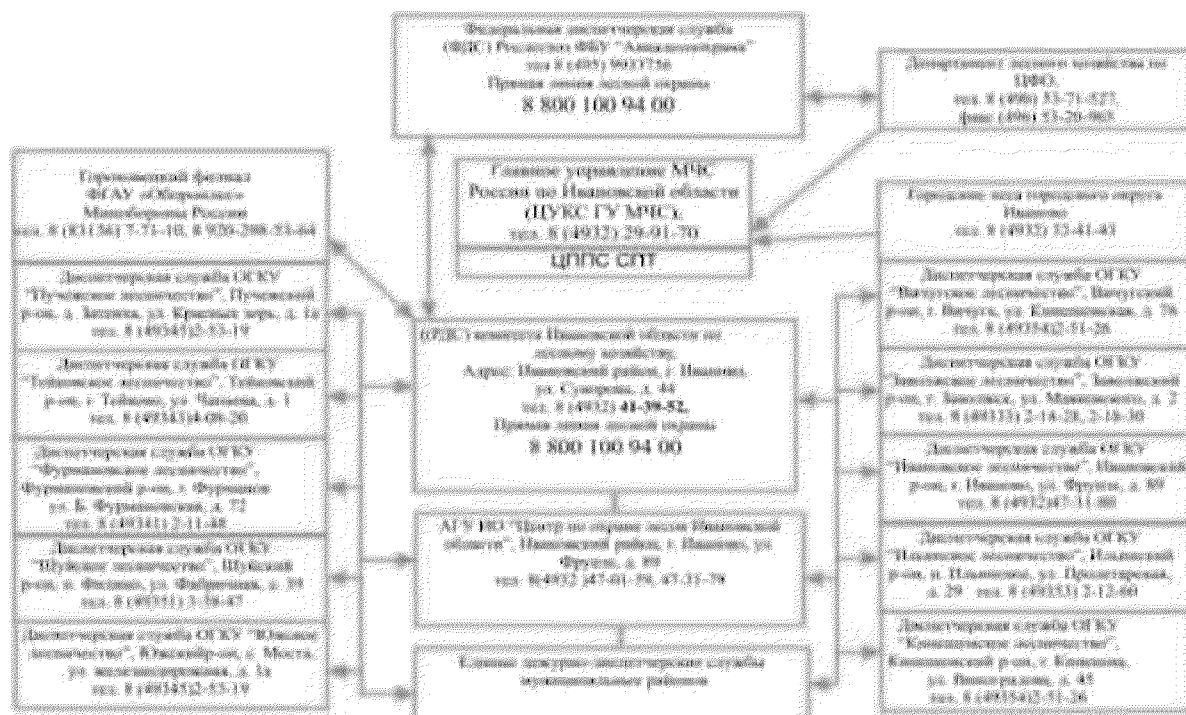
Федеральная диспетчерская служба (ФДС) Рослесхоз ФБУ "Авиалесоохрана" тел. 8 (495) 9033736
Прямая линия лесной охраны
8 800 100 94 00

Департамент лесного хозяйства по ЦФО,
тел. 8 (4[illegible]) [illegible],
факс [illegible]

Главное управление МЧС России по Ивановской области (ЦУКС ГУ МЧС),
тел. 8 (4932) 29-01-70
ЦППС СПТ

Гороховецкий филиал ФГАУ «Оборонлес» Минобороны России
тел. 8 (83136) 7-71-10, 8 920-298-53-64

Городские леса городского округа Иваново
тел. 8 (4932) 32-41-43

Диспетчерская служба ОГКУ "Пучежское лесничество", Пучежский р-он, д. Затиха, ул. Красных зорь, д. 1а
тел. 8 (49345)2-53-19

Диспетчерская служба ОГКУ "Вичугское лесничество", Вичугский р-он, г. Вичуга, ул. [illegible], д. 78
тел. 8 (49354)2-51-28

Диспетчерская служба ОГКУ "Тейковское лесничество", Тейковский р-он, г. Тейково, ул. Чапаева, д. 1
тел. 8 (49343)4-09-20

(РДС) Комитета Ивановской области по лесному хозяйству,
Адрес: Ивановский район, г. Иваново, ул. Суворова, д. 44
тел. 8 (4932) 41-39-52,
Прямая линия лесной охраны
8 800 100 94 00

Диспетчерская служба ОГКУ "Заволжское лесничество", Заволжский р-он, г. Заволжск, ул. Маяковского, д. 2
тел. 8 (49333) 2-14-28, 2-16-30

Диспетчерская служба ОГКУ "Фурмановское лесничество", Фурмановский р-он, г. Фурманов ул. Б. Фурмановская, д. 72
тел. 8 (49341) 2-11-48

Диспетчерская служба ОГКУ "Ивановское лесничество", Ивановский р-он, г. Иваново, ул. Фрунзе, д. 89
тел. 8 (4932)47-31-80

Диспетчерская служба ОГКУ "Шуйское лесничество", Шуйский р-он, п. Фабричный, ул. Фабричная, д. 39
тел. 8 (49351) 3-38-47

АГУ ИО "Центр по охране лесов Ивановской области", Ивановский район, г. Иваново, ул. Фрунзе, д. 89
тел. 8(4932)47-01-59, 47-31-79

Диспетчерская служба ОГКУ "Ильинское лесничество", Ильинский р-он, п. Ильинское, ул. Пролетарская, д. 29 тел. 8 (49353) 2-12-60

Диспетчерская служба ОГКУ "Южское лесничество", Южский р-он, с. Моста, ул. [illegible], д. 1а
тел. 8 (49345)2-53-19

Единые дежурно-диспетчерские службы муниципальных районов

Диспетчерская служба ОГКУ "Кинешемское лесничество", Кинешемский р-он, г. Кинешма, ул. Виноградова, д. 45
тел. 8 (49331)2-51-26